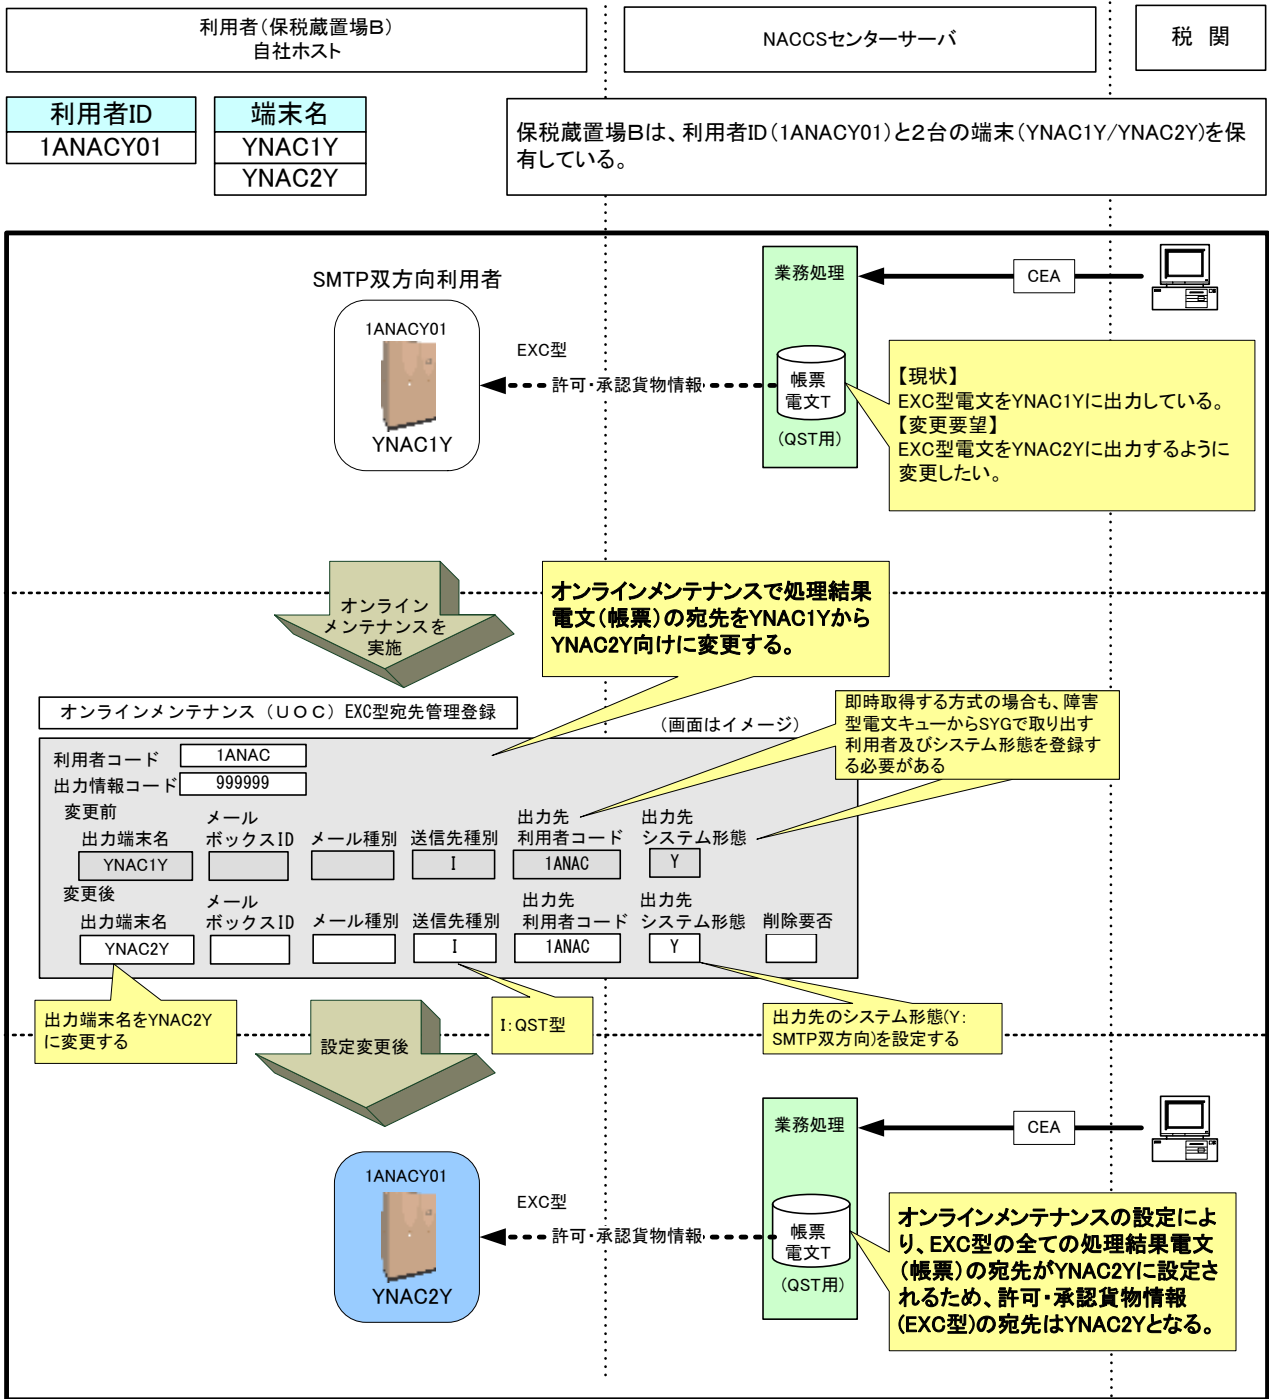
利用者（保税蔵置場B）
自社ホスト

NACCSセンターサーバ

税　関

| 利用者ID |
|---|
| 1ANACY01 |

| 端末名 |
|---|
| YNAC1Y |
| YNAC2Y |

保税蔵置場Bは、利用者ID（1ANACY01）と2台の端末（YNAC1Y/YNAC2Y）を保有している。

SMTP双方向利用者

1ANACY01

YNAC1Y

EXC型

許可・承認貨物情報

業務処理

CEA

帳票
電文T
（QST用）

【現状】
EXC型電文をYNAC1Yに出力している。
【変更要望】
EXC型電文をYNAC2Yに出力するように変更したい。

オンライン
メンテナンスを
実施

オンラインメンテナンスで処理結果電文（帳票）の宛先をYNAC1YからYNAC2Y向けに変更する。

オンラインメンテナンス（ＵＯＣ）EXC型宛先管理登録

（画面はイメージ）

即時取得する方式の場合も、障害型電文キューからSYGで取り出す利用者及びシステム形態を登録する必要がある

利用者コード　1ANAC
出力情報コード　999999
変更前
出力端末名　メール ボックスID　メール種別　送信先種別　出力先 利用者コード　出力先 システム形態
YNAC1Y　I　1ANAC　Y
変更後
出力端末名　メール ボックスID　メール種別　送信先種別　出力先 利用者コード　出力先 システム形態　削除要否
YNAC2Y　I　1ANAC　Y

出力端末名をYNAC2Yに変更する

設定変更後

I：QST型

出力先のシステム形態（Y：SMTP双方向）を設定する

業務処理

CEA

1ANACY01

YNAC2Y

EXC型

許可・承認貨物情報

帳票
電文T
（QST用）

オンラインメンテナンスの設定により、EXC型の全ての処理結果電文（帳票）の宛先がYNAC2Yに設定されるため、許可・承認貨物情報（EXC型）の宛先はYNAC2Yとなる。